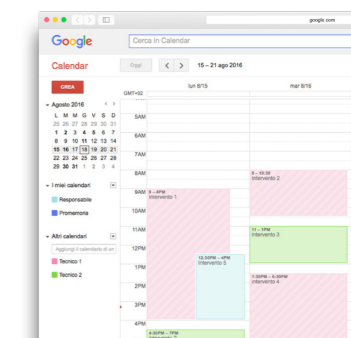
google.com

Google

Cerca in Calendar

Calendar

CREA

Oggi

15 – 21 ago 2016

lun 8/15

mar 8/16

GMT+02

Agosto 2016

| L | M | M | G | V | S | D |
|---|---|---|---|---|---|---|
| 25 | 26 | 27 | 28 | 29 | 30 | 31 |
| 1 | 2 | 3 | 4 | 5 | 6 | 7 |
| 8 | 9 | 10 | 11 | 12 | 13 | 14 |
| 15 | 16 | 17 | 18 | 19 | 20 | 21 |
| 22 | 23 | 24 | 25 | 26 | 27 | 28 |
| 29 | 30 | 31 | 1 | 2 | 3 | 4 |

I miei calendari

Responsabile

Promemoria

Altri calendari

Aggiungi il calendario di un

Tecnico 1

Tecnico 2

5AM

6AM

7AM

8AM

9AM

10AM

11AM

12PM

1PM

2PM

3PM

4PM

9 – 4PM
Intervento 1

8 – 10:30
Intervento 2

11 – 1PM
Intervento 3

12:30PM – 4PM
Intervento 5

1:30PM – 6PM
Intervento 4

4:30PM – 7PM